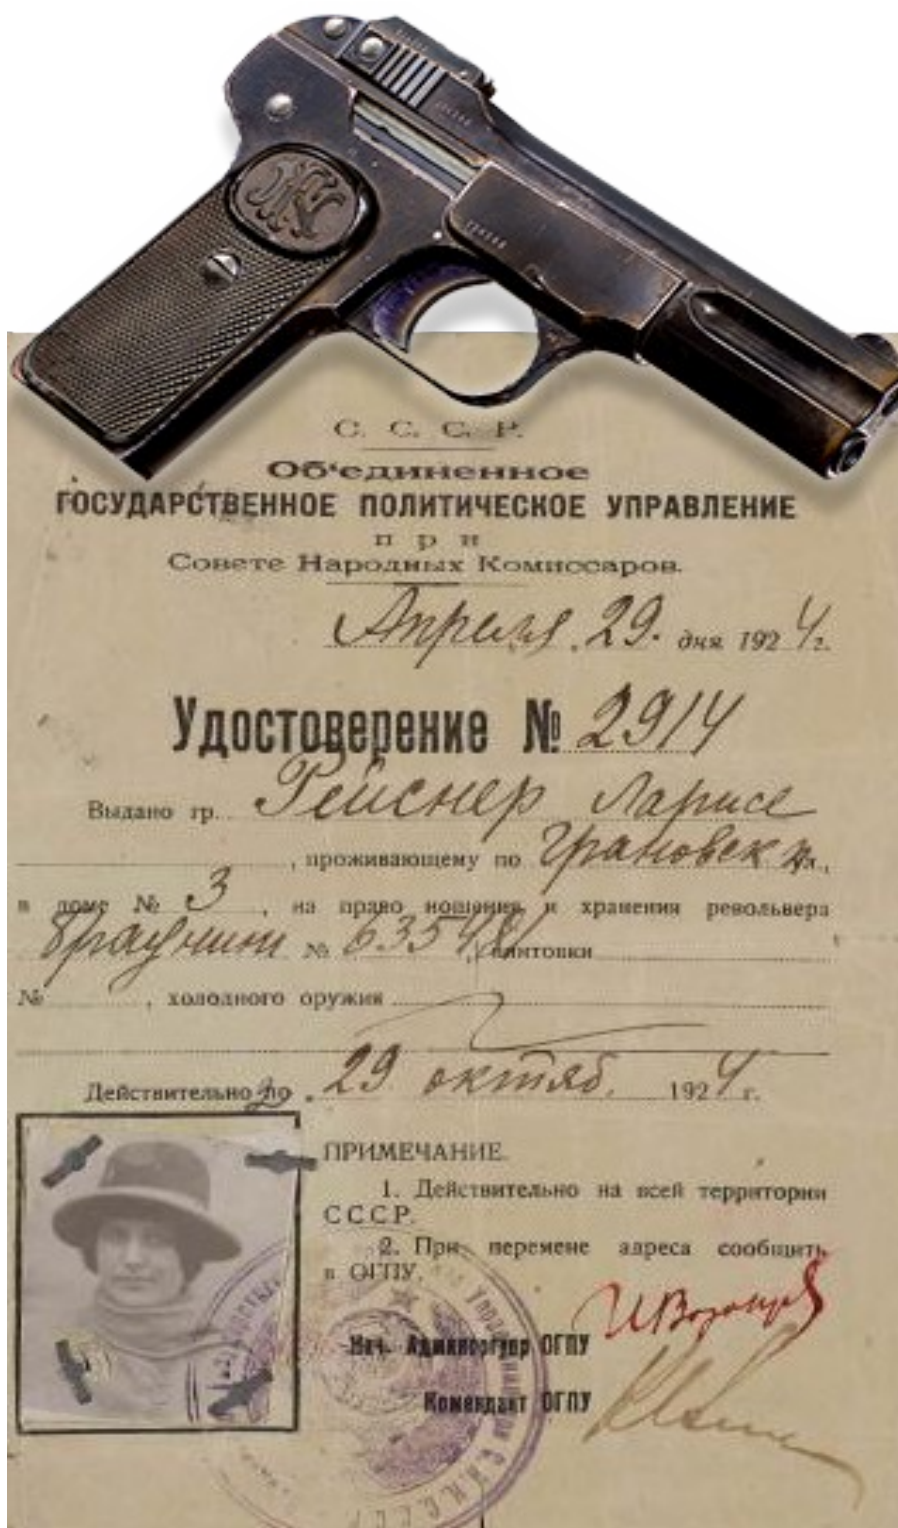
С. С. С. Р.
Об'единенное
ГОСУДАРСТВЕННОЕ ПОЛИТИЧЕСКОЕ УПРАВЛЕНИЕ
при
Совете Народных Комиссаров.

Апреля 29 дня 1924 г.

Удостоверение № 2914

Выдано гр. Рейснер Ларисе, проживающему по Грановск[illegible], в доме № 3, на право ношения и хранения револьвера браунинг № 63548, винтовки № ______, холодного оружия ______

Действительно до 29 октяб. 1924 г.

ПРИМЕЧАНИЕ.
1. Действительно на всей территории СССР.
2. При перемене адреса сообщить в ОГПУ.

Нач. Админоргупр ОГПУ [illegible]
Комендант ОГПУ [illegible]